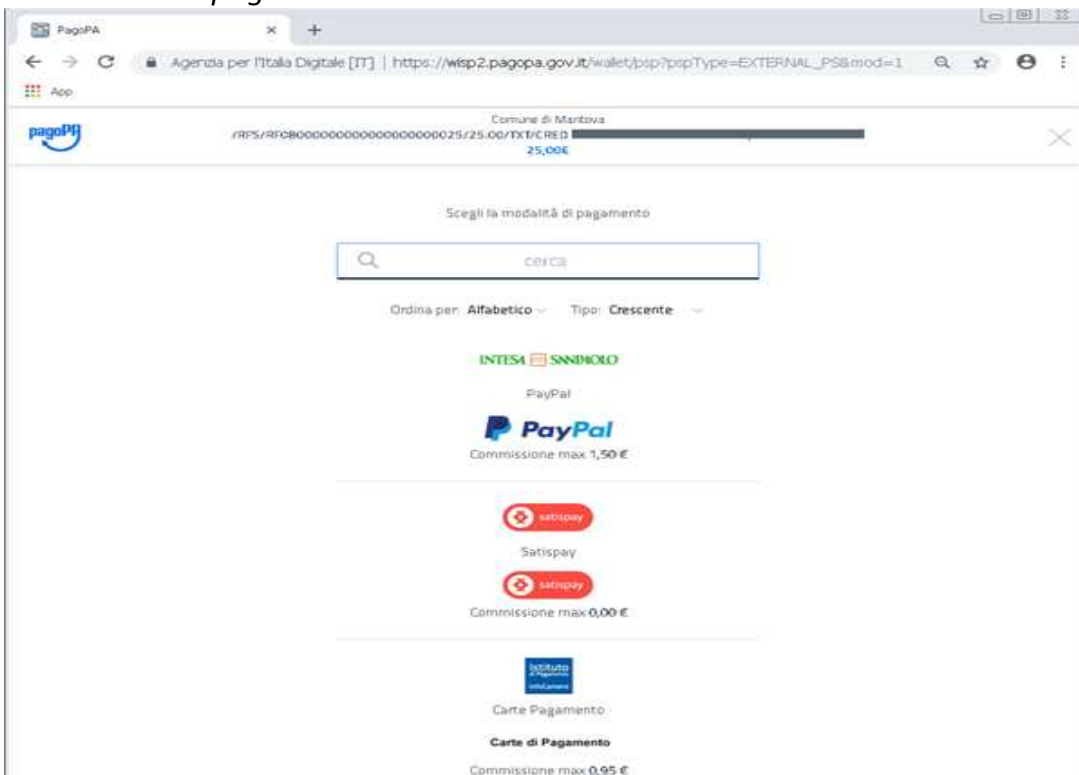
PagoPA

Agenzia per l'Italia Digitale [IT] | https://wisp2.pagopa.gov.it/wallet/psp?pspType=EXTERNAL_PS&mod=1

App

pagoPA

Comune di Mantova

/RFS/RF08000000000000000000025/25.00/TXT/CRED

25,00€

Scegli la modalità di pagamento

cerca

Ordina per: Alfabetico Tipo: Crescente

INTESA SANPAOLO

PayPal

PayPal

Commissione max 1,50 €

satispay

Satispay

satispay

Commissione max 0,00 €

Istituto di Pagamento InfoCamere

Carte Pagamento

Carte di Pagamento

Commissione max 0,95 €